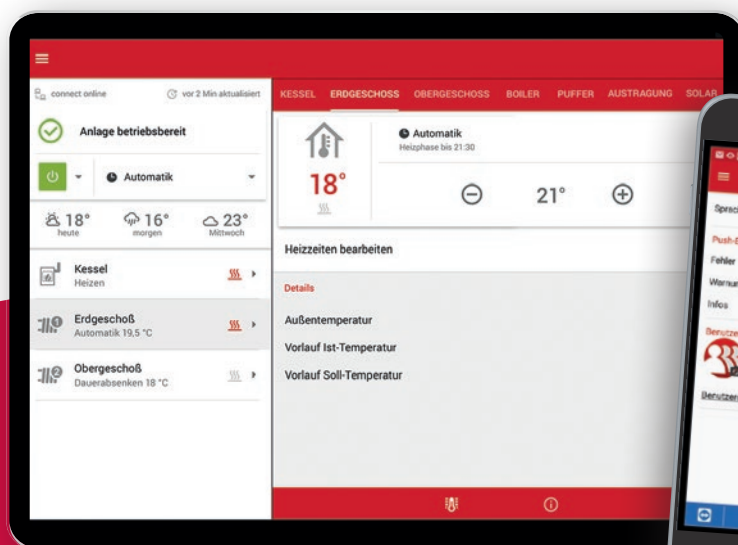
connect online

vor 2 Min aktualisiert

Anlage betriebsbereit

Automatik

18°
heute

16°
morgen

23°
Mittwoch

Kessel
Heizen

Erdgeschoß
Automatik 19,5 °C

Obergeschoß
Dauerabsenken 18 °C

KESSEL ERDGESCHOSS OBERGESCHOSS BOILER PUFFER AUSTRAGUNG SOLAR

18°

Automatik
Heizphase bis 21:30

21°

Heizzeiten bearbeiten

Details

Außentemperatur

Vorlauf Ist-Temperatur

Vorlauf Soll-Temperatur

Sprac

Push-

Fehler

Warnu

Infos

Benutzer

Benutzer